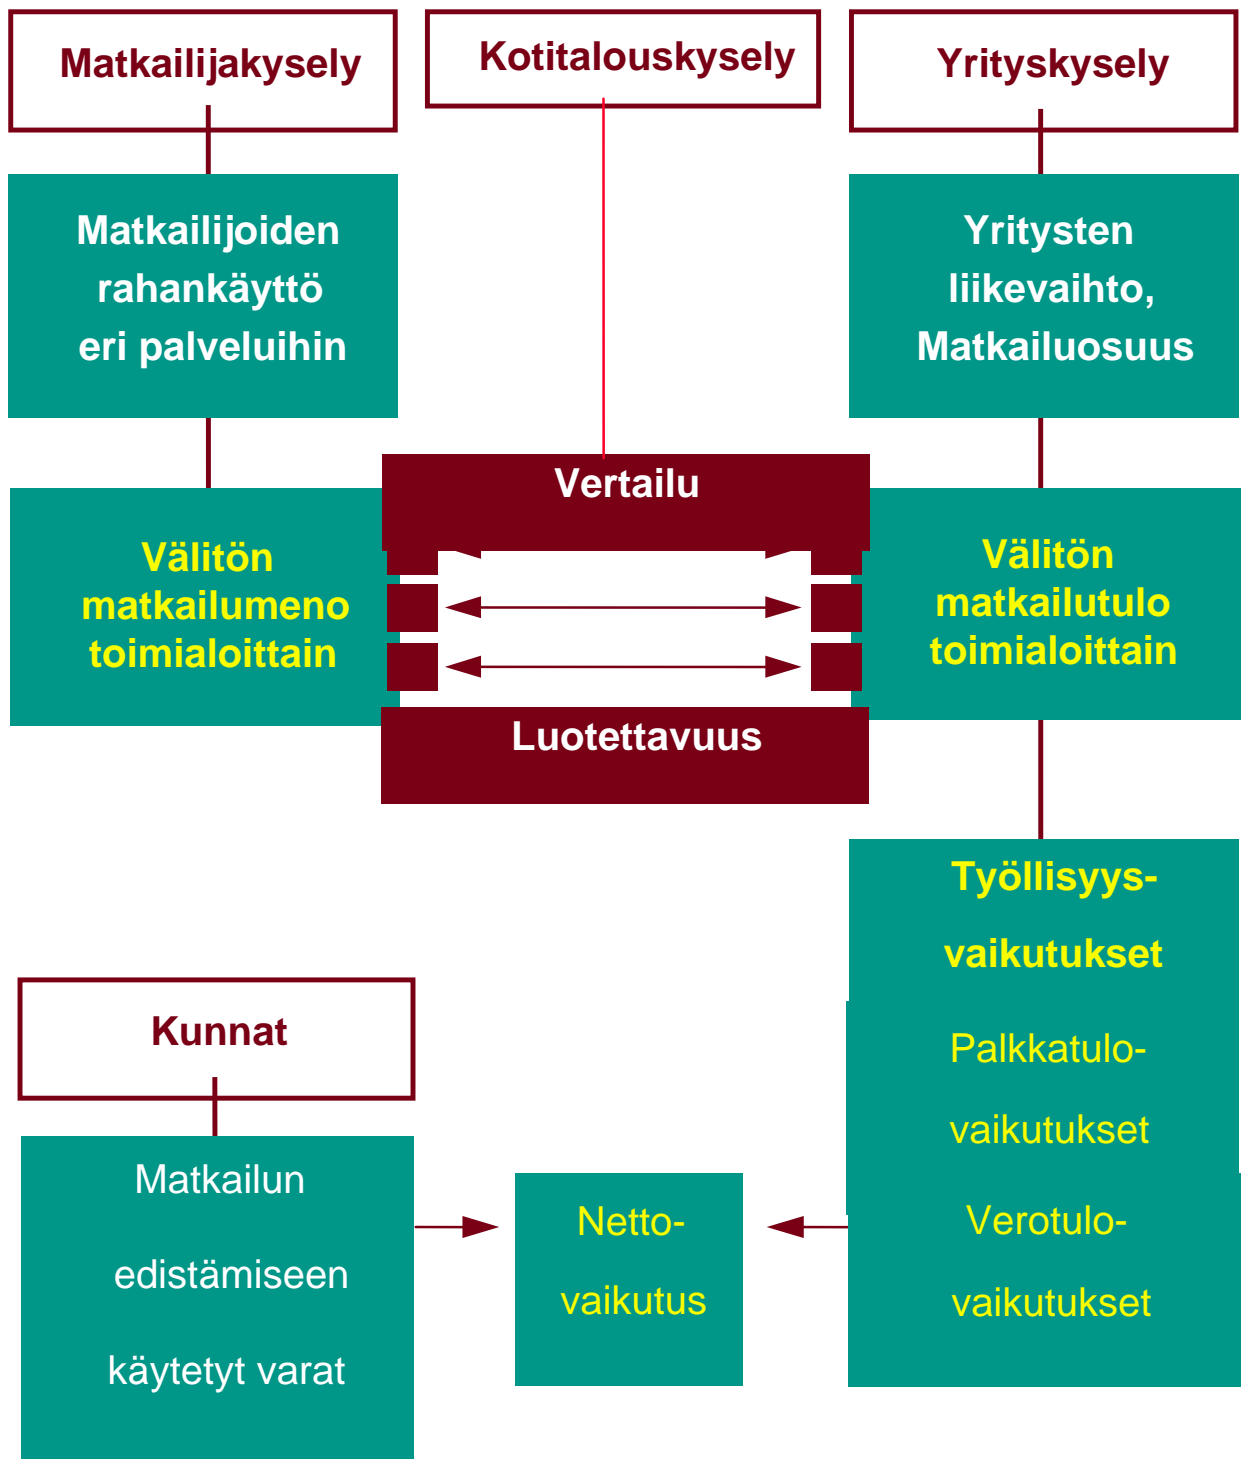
Matkailijakysely

Kotitalouskysely

Yrityskysely

Matkailijoiden rahankäyttö eri palveluihin

Yritysten liikevaihto, Matkailuosuus

Vertailu

Välitön matkailumeno toimialoittain

Välitön matkailutulo toimialoittain

Luotettavuus

Työllisyys-vaikutukset

Palkkatulo-vaikutukset

Verotulo-vaikutukset

Kunnat

Matkailun edistämiseen käytetyt varat

Netto-vaikutus